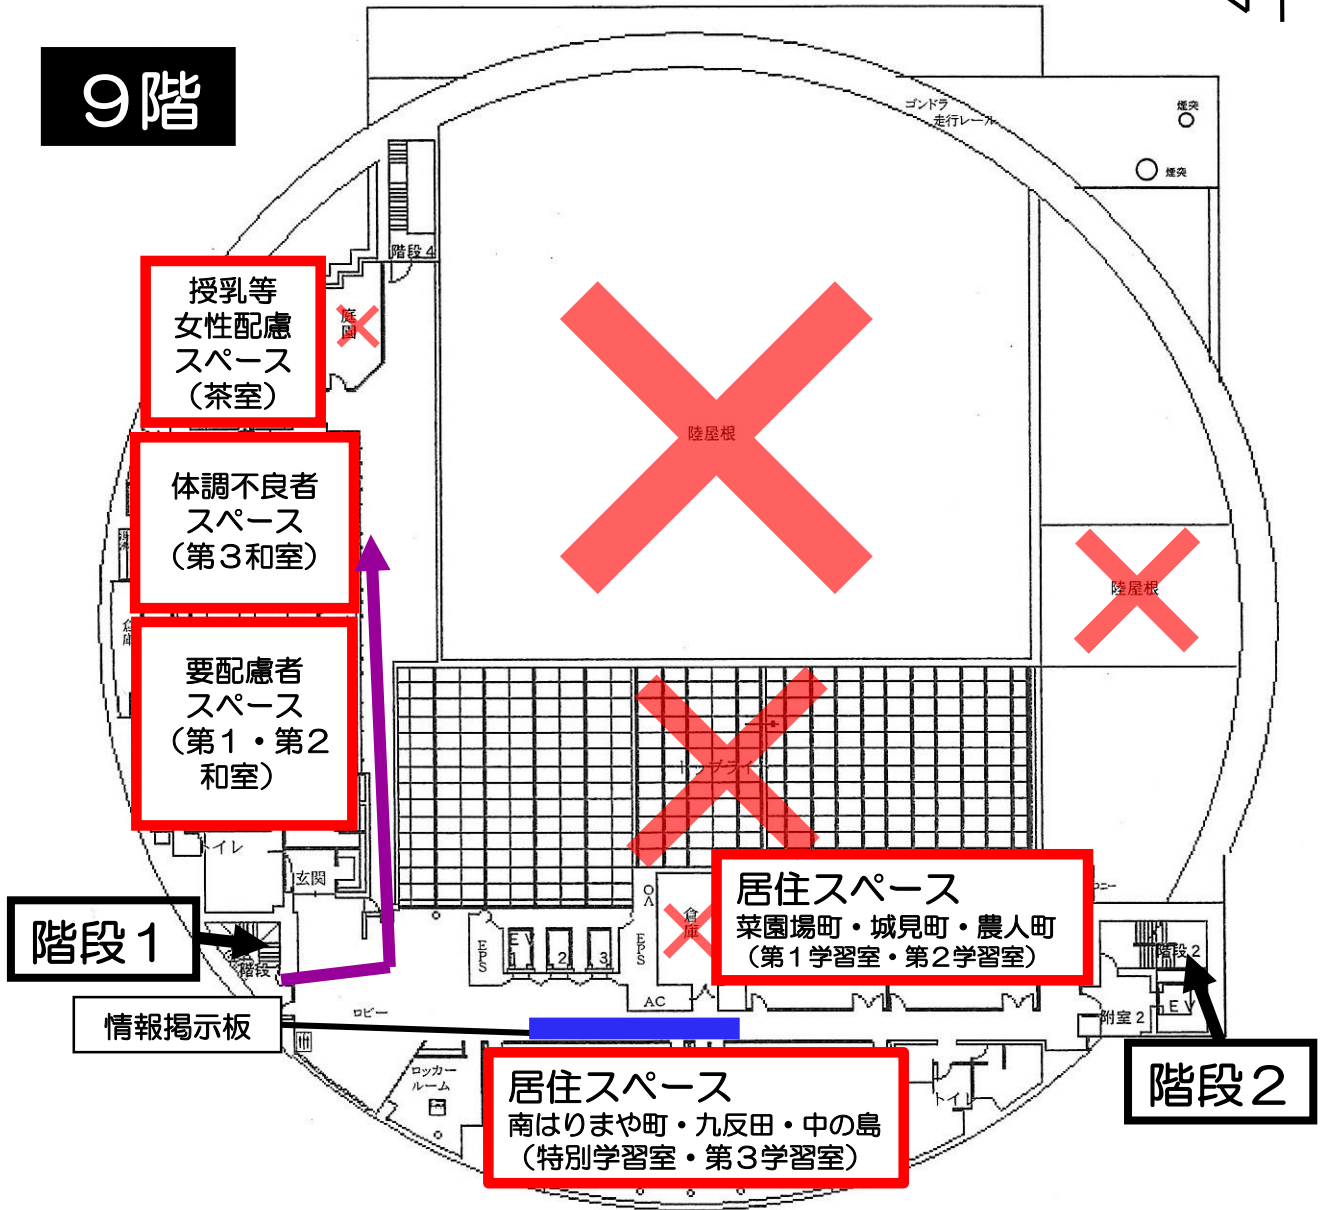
9階

ゴンドラ走行レール

煙突

煙突

階段4

授乳等
女性配慮
スペース
（茶室）

庭園

陸屋根

体調不良者
スペース
（第3和室）

陸屋根

要配慮者
スペース
（第1・第2
和室）

トップライト

トイレ

玄関

居住スペース
菜園場町・城見町・農人町
（第1学習室・第2学習室）

階段1

階段

EPS

EV 1 2 3

OA

EPS

倉庫

AC

階段2

附室2

EV

情報掲示板

ロビー

ロッカールーム

居住スペース
南はりまや町・九反田・中の島
（特別学習室・第3学習室）

トイレ

階段2